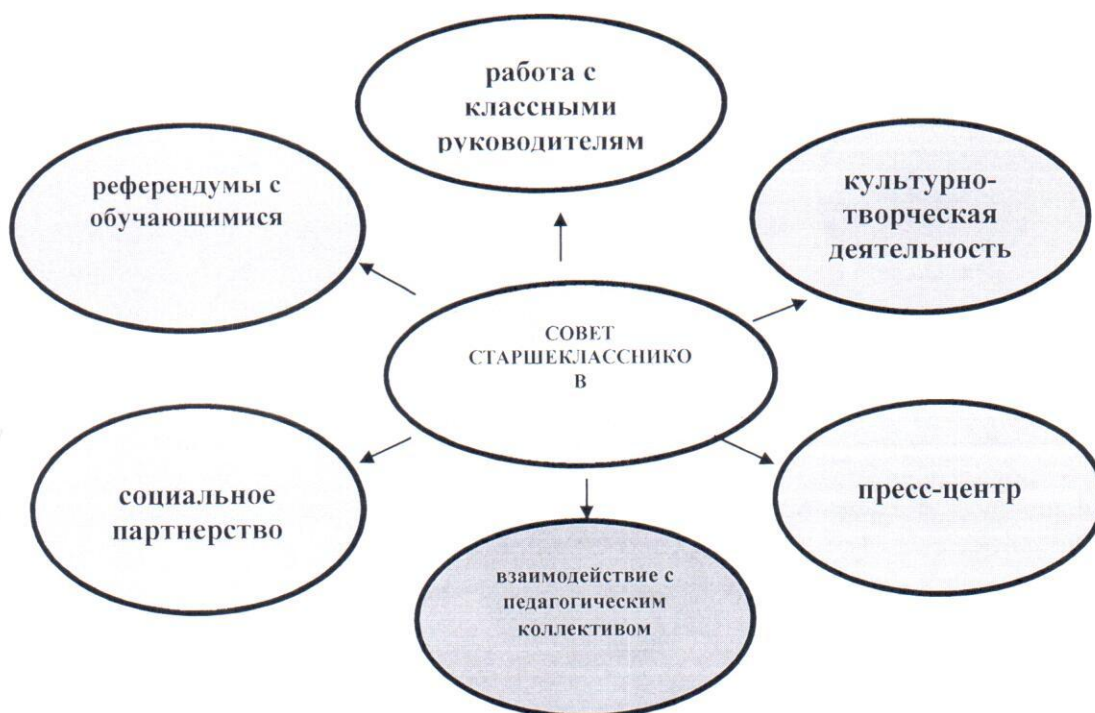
работа с классными руководителям

референдумы с обучающимися

культурно-творческая деятельность

СОВЕТ СТАРШЕКЛАССНИКО В

социальное партнерство

пресс-центр

взаимодействие с педагогическим коллективом